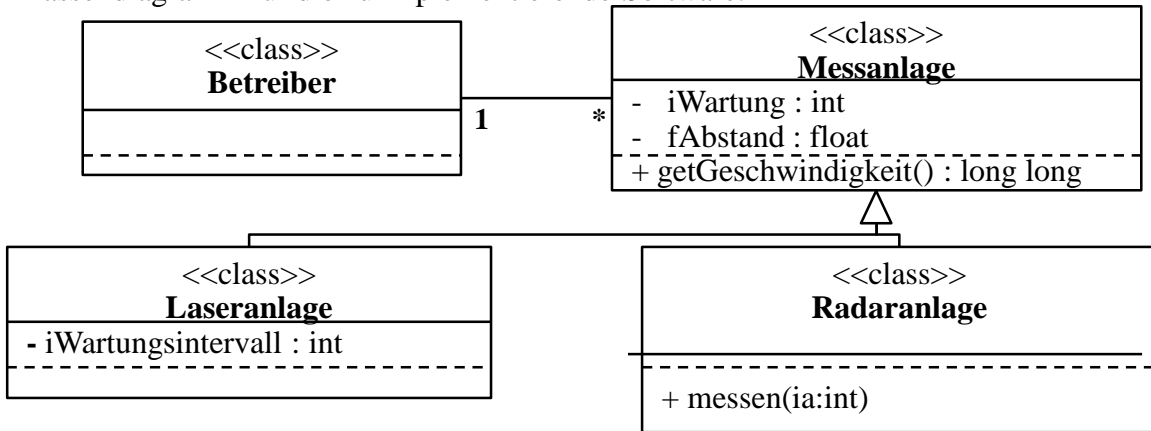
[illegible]

<<class>>
**Betreiber**

1

*

<<class>>
**Messanlage**
- iWartung : int
- fAbstand : float
+ getGeschwindigkeit() : long long

<<class>>
**Laseranlage**
- iWartungsintervall : int

<<class>>
**Radaranlage**
+ messen(ia:int)